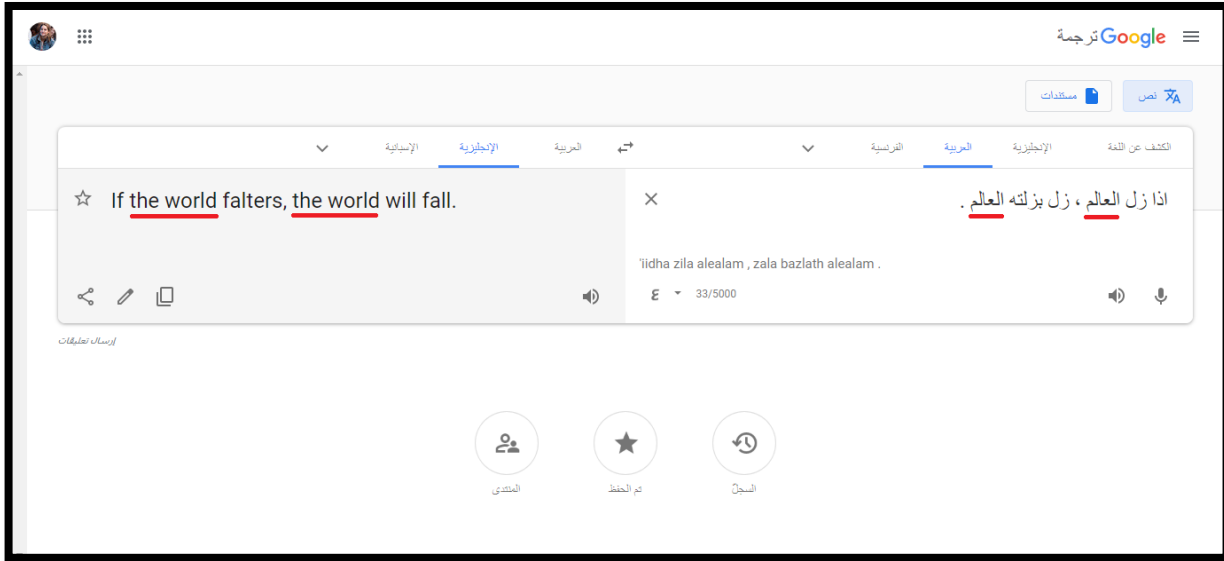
Google ترجمة

نص
مستندات

الكشف عن اللغة
الإنجليزية
العربية
الفرنسية

العربية
الإنجليزية
الإسبانية

اذا زل العالم ، زل بزلته العالم .

'iidha zila alealam , zala bazlath alealam .

33/5000

If the world falters, the world will fall.

إرسال تعليقات

السجلّ
تم الحفظ
المنتدى